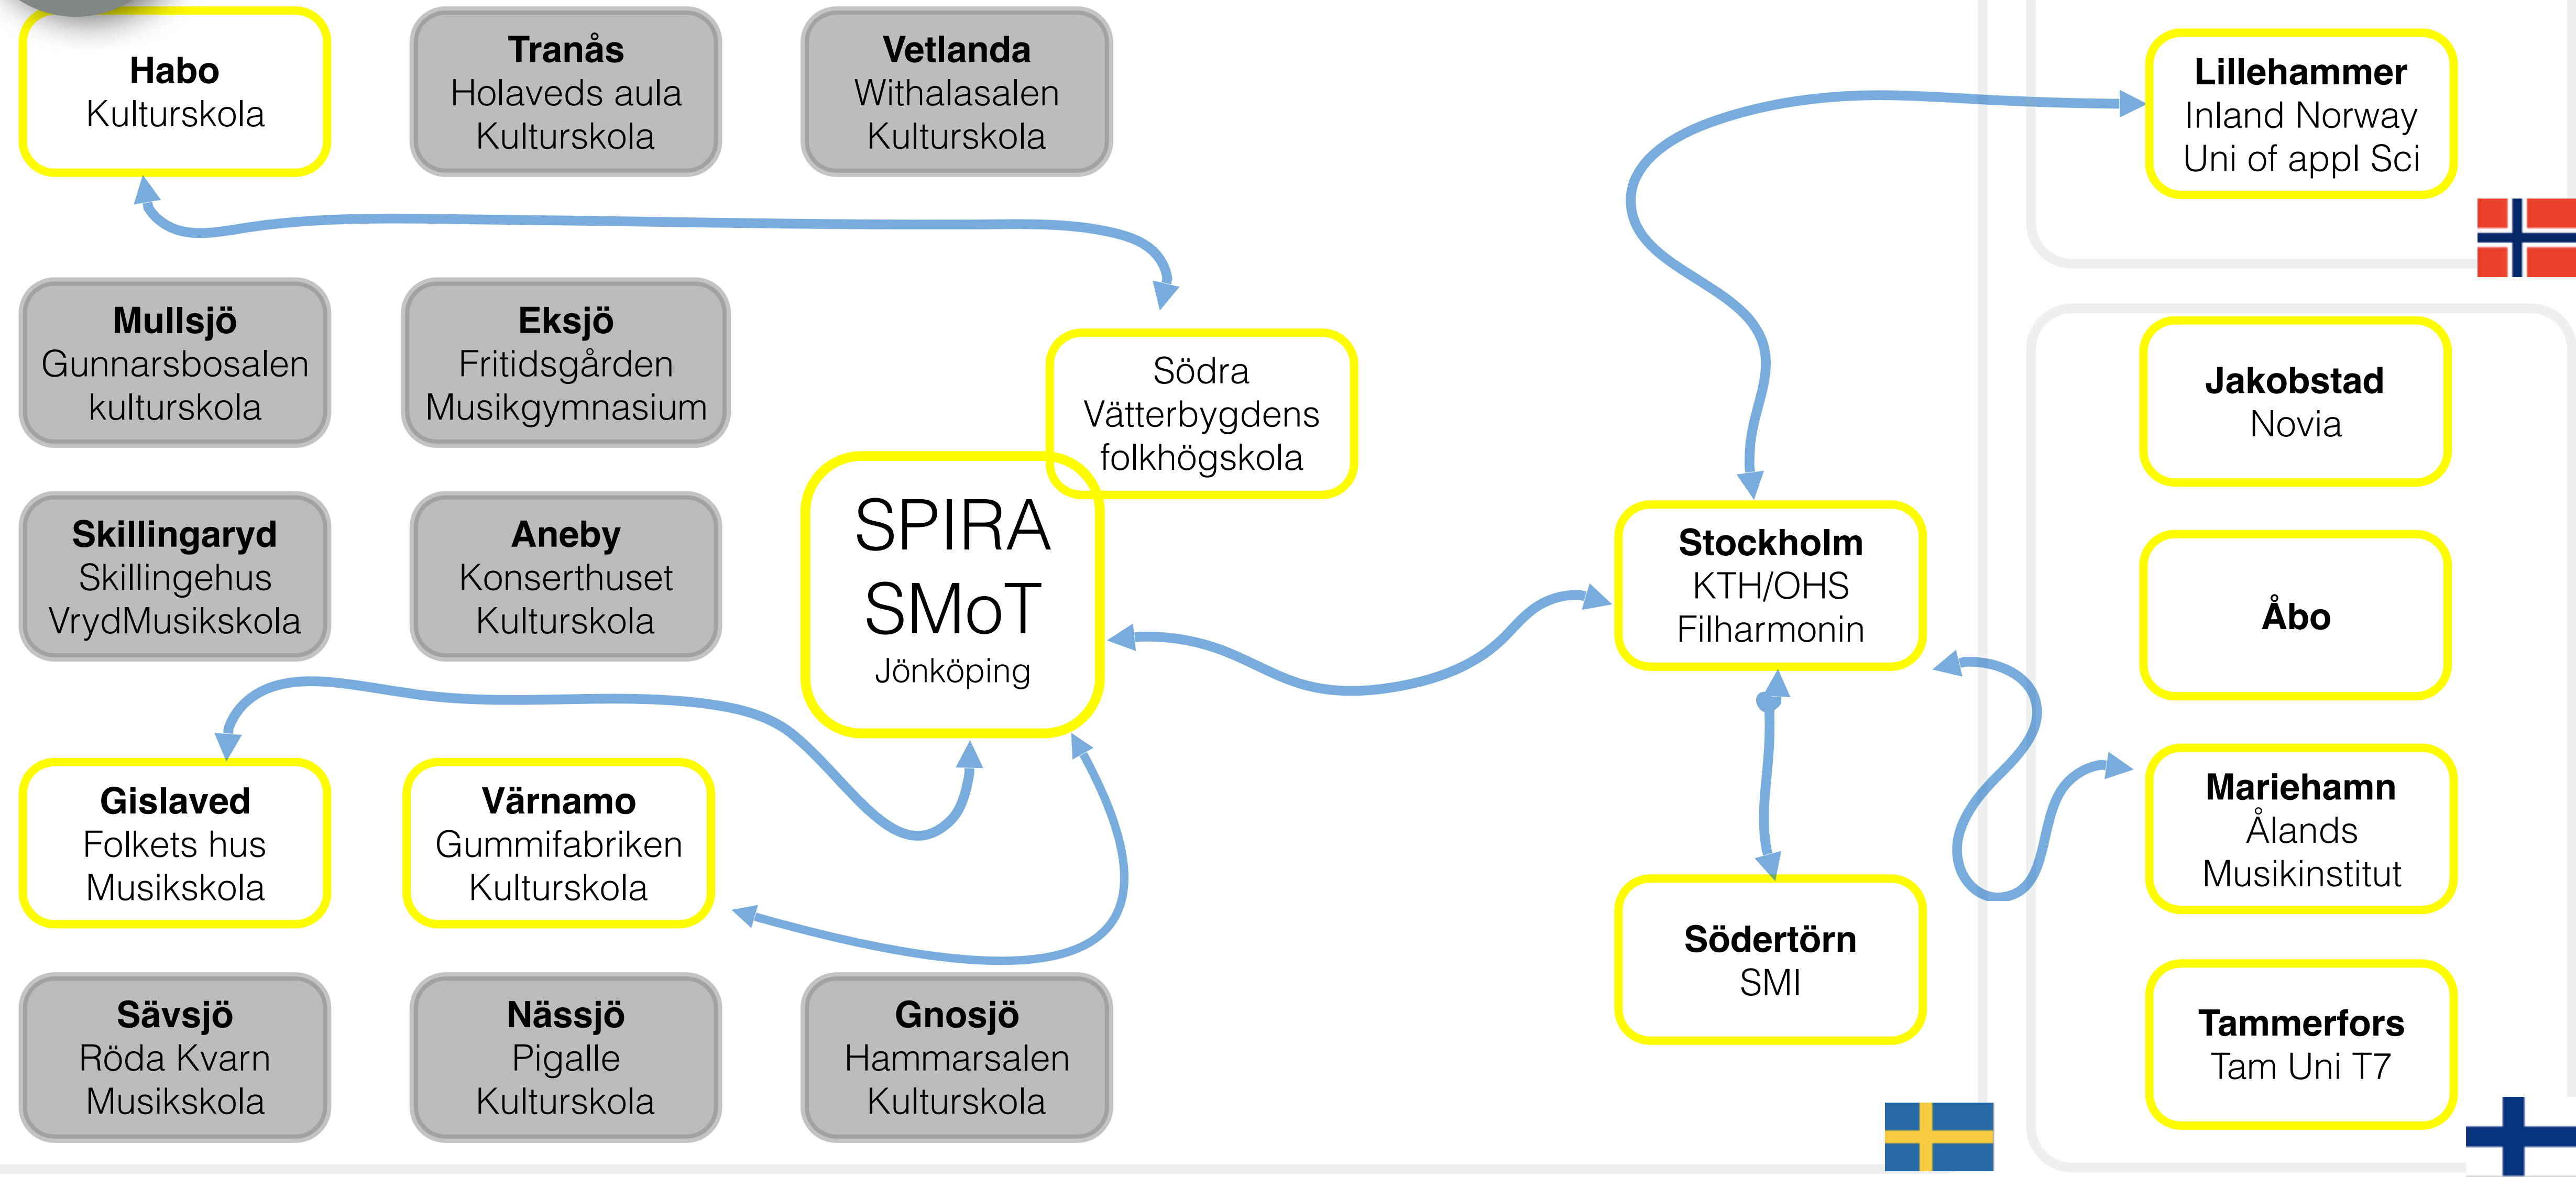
Habo
Kulturskola

Tranås
Holaveds aula
Kulturskola

Vetlanda
Withalasalen
Kulturskola

Lillehammer
Inland Norway
Uni of appl Sci

Mullsjö
Gunnarsbosalen
kulturskola

Eksjö
Fritidsgården
Musikgymnasium

Södra
Vätterbygdens
folkhögskola

Jakobstad
Novia

Skillingaryd
Skillingehus
VrydMusikskola

Aneby
Konserthuset
Kulturskola

SPIRA
SMoT
Jönköping

Stockholm
KTH/OHS
Filharmonin

Åbo

Gislaved
Folkets hus
Musikskola

Värnamo
Gummifabriken
Kulturskola

Mariehamn
Ålands
Musikinstitut

Södertörn
SMI

Sävsjö
Röda Kvarn
Musikskola

Nässjö
Pigalle
Kulturskola

Gnosjö
Hammarsalen
Kulturskola

Tammerfors
Tam Uni T7